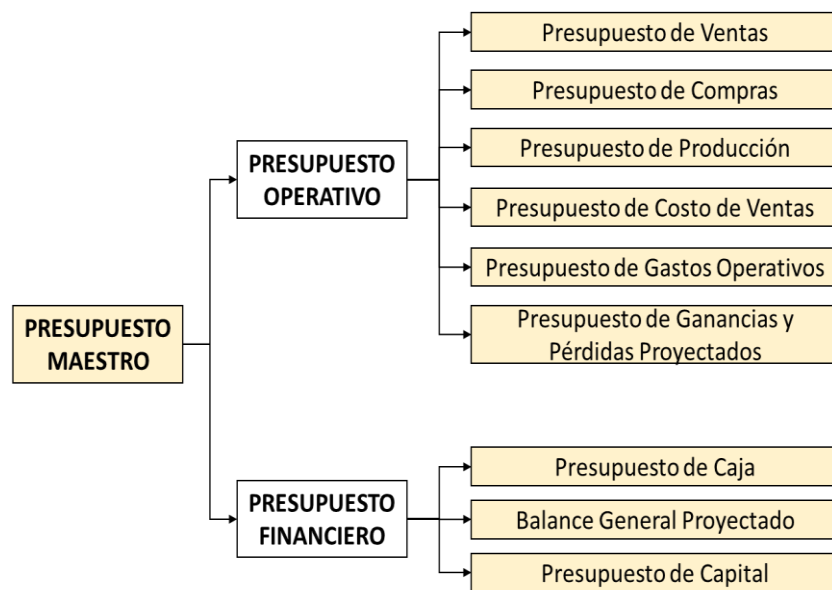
PRESUPUESTO MAESTRO

PRESUPUESTO OPERATIVO

Presupuesto de Ventas

Presupuesto de Compras

Presupuesto de Producción

Presupuesto de Costo de Ventas

Presupuesto de Gastos Operativos

Presupuesto de Ganancias y Pérdidas Proyectados

PRESUPUESTO FINANCIERO

Presupuesto de Caja

Balance General Proyectado

Presupuesto de Capital